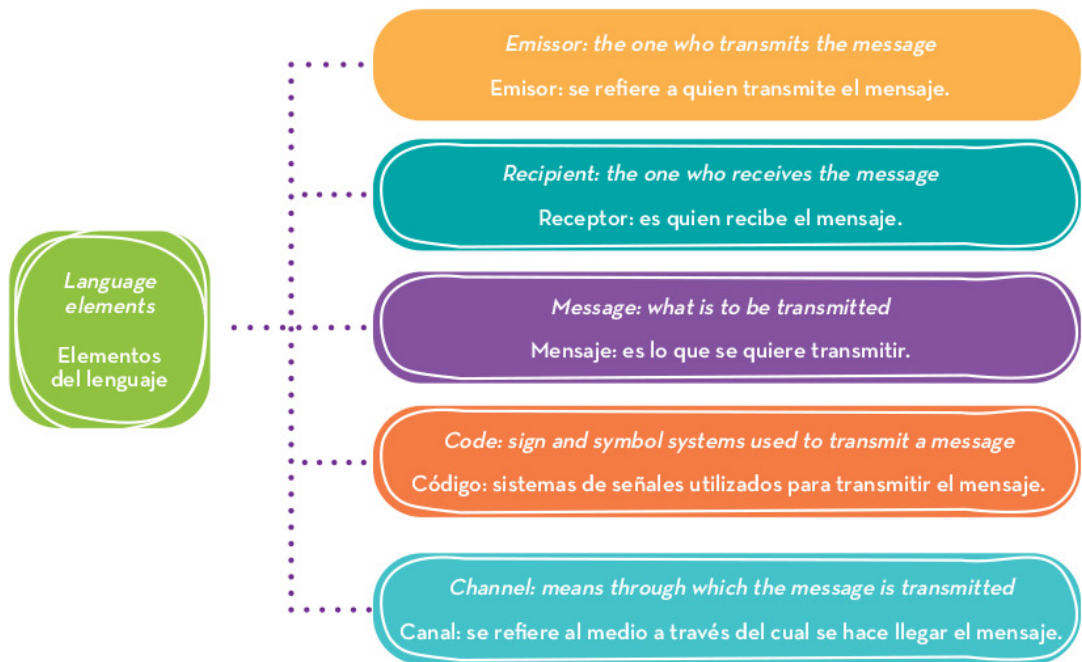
Language elements

Elementos del lenguaje

Emissor: the one who transmits the message

Emisor: se refiere a quien transmite el mensaje.

Recipient: the one who receives the message

Receptor: es quien recibe el mensaje.

Message: what is to be transmitted

Mensaje: es lo que se quiere transmitir.

Code: sign and symbol systems used to transmit a message

Código: sistemas de señales utilizados para transmitir el mensaje.

Channel: means through which the message is transmitted

Canal: se refiere al medio a través del cual se hace llegar el mensaje.